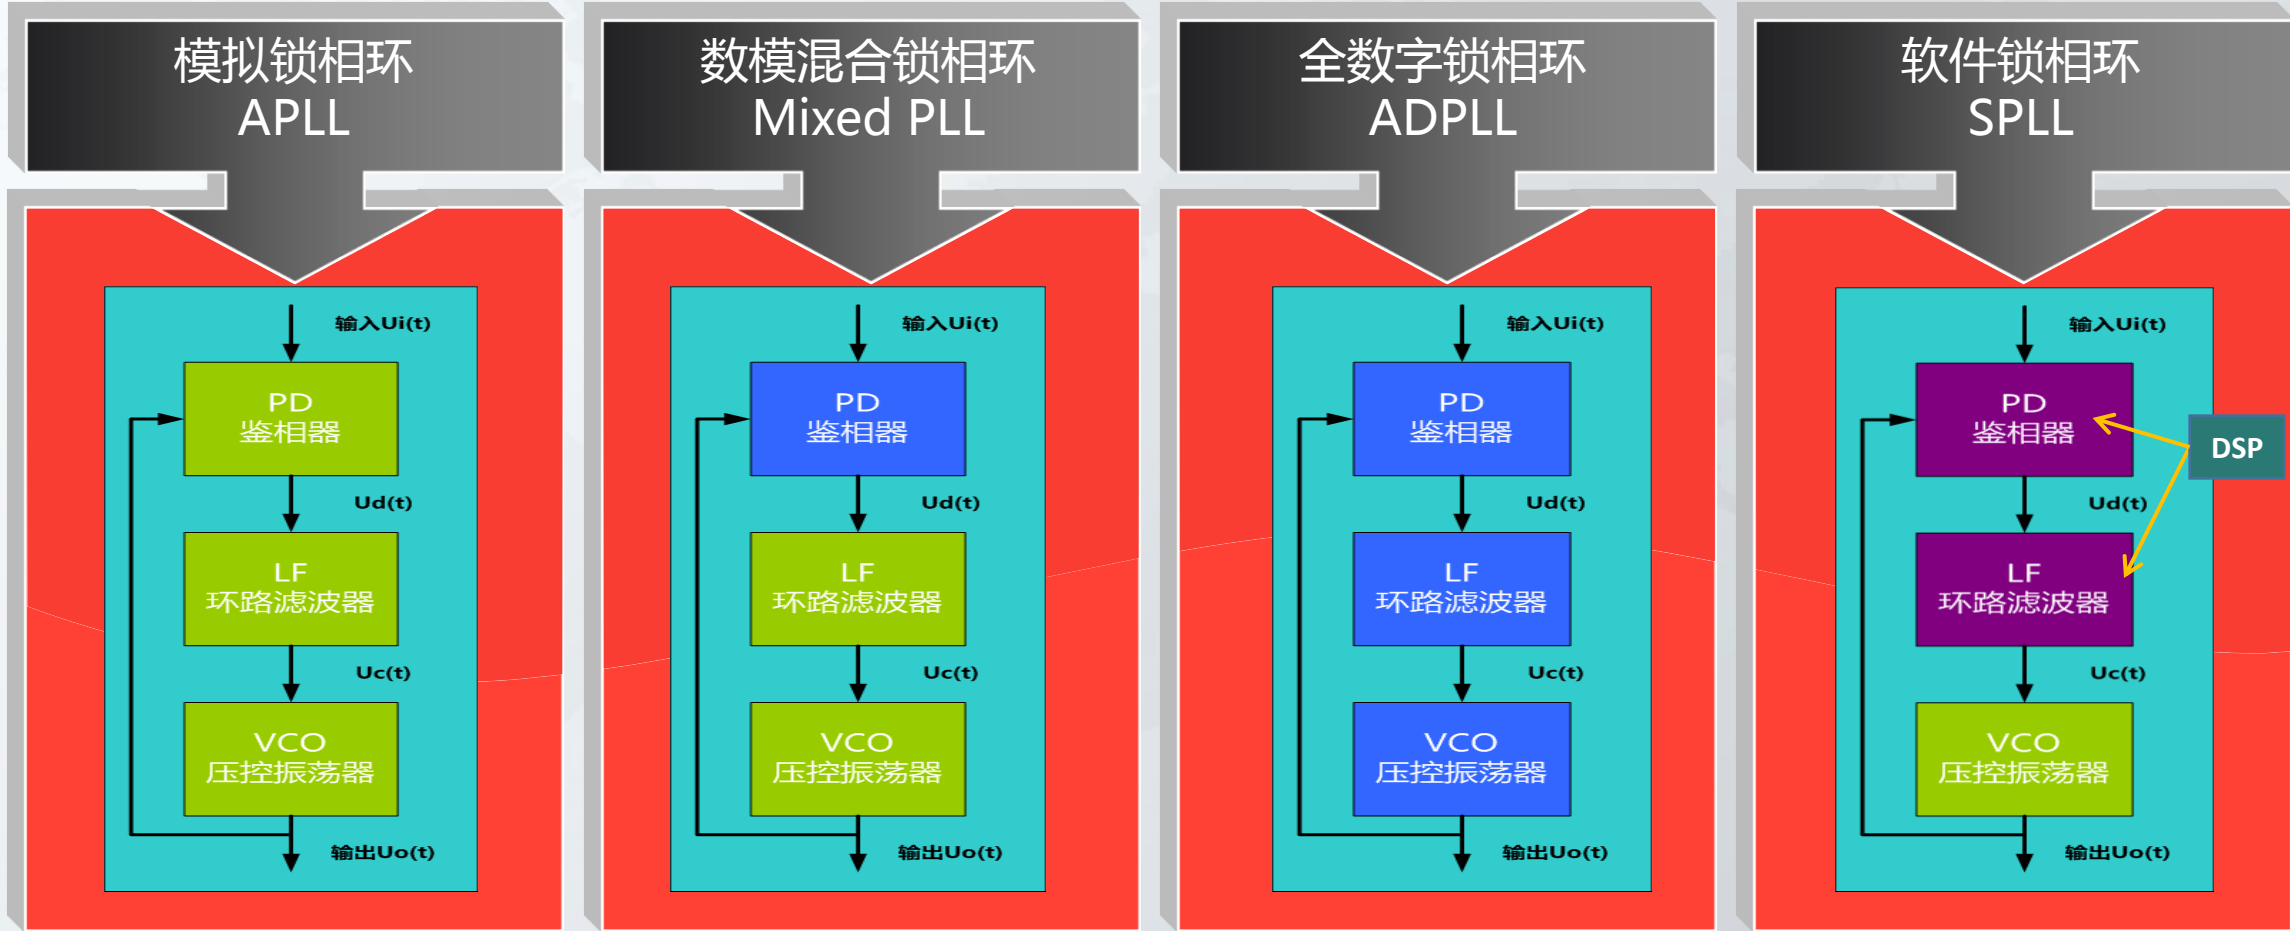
模拟锁相环
APLL

输入Ui(t)
PD
鉴相器
Ud(t)
LF
环路滤波器
Uc(t)
VCO
压控振荡器
输出Uo(t)

数模混合锁相环
Mixed PLL

输入Ui(t)
PD
鉴相器
Ud(t)
LF
环路滤波器
Uc(t)
VCO
压控振荡器
输出Uo(t)

全数字锁相环
ADPLL

输入Ui(t)
PD
鉴相器
Ud(t)
LF
环路滤波器
Uc(t)
VCO
压控振荡器
输出Uo(t)

软件锁相环
SPLL

输入Ui(t)
PD
鉴相器
DSP
Ud(t)
LF
环路滤波器
Uc(t)
VCO
压控振荡器
输出Uo(t)